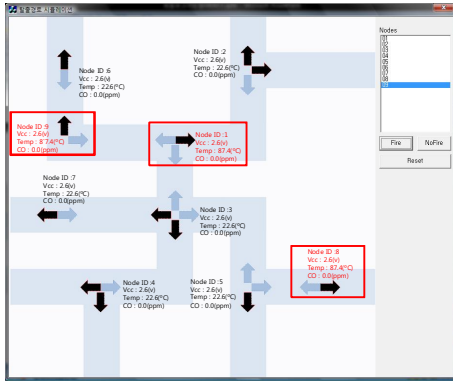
탈출경로 시뮬레이션

Node ID :6
Vcc : 2.6(v)
Temp : 22.6(ºC)
CO : 0.0(ppm)

Node ID :2
Vcc : 2.6(v)
Temp : 22.4(ºC)
CO : 0.0(ppm)

Node ID :9
Vcc : 2.6(v)
Temp : 87.4(ºC)
CO : 0.0(ppm)

Node ID :1
Vcc : 2.6(v)
Temp : 87.4(ºC)
CO : 0.0(ppm)

Node ID :7
Vcc : 2.6(v)
Temp : 22.6(ºC)
CO : 0.0(ppm)

Node ID :3
Vcc : 2.6(v)
Temp : 22.6(ºC)
CO : 0.0(ppm)

Node ID :8
Vcc : 2.6(v)
Temp : 87.4(ºC)
CO : 0.0(ppm)

Node ID :4
Vcc : 2.6(v)
Temp : 22.6(ºC)
CO : 0.0(ppm)

Node ID :5
Vcc : 2.6(v)
Temp : 22.6(ºC)
CO : 0.0(ppm)

Nodes
01
02
03
04
05
06
07
08
09

Fire
NoFire
Reset